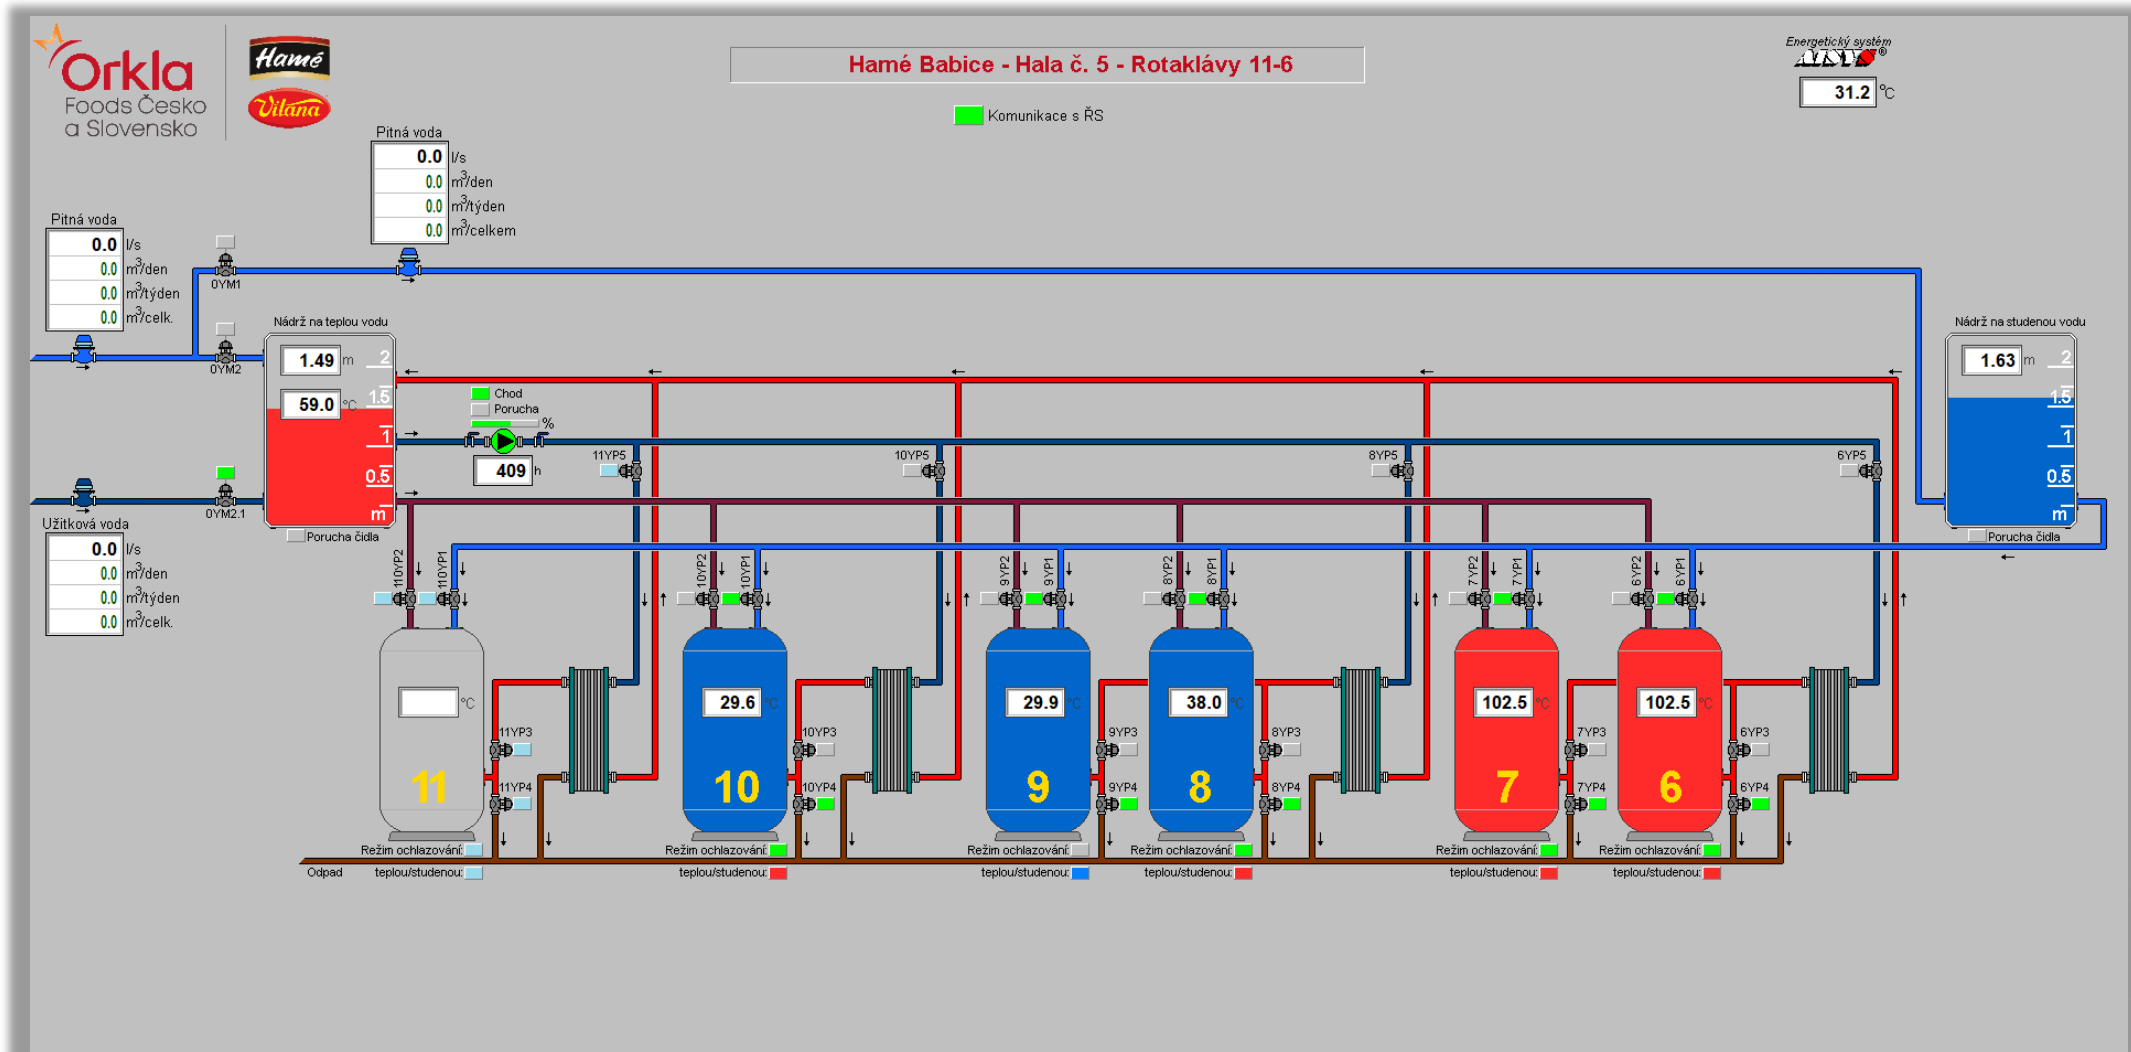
Orkla Foods Česko a Slovensko

Hamé

Vitana

Hamé Babice - Hala č. 5 - Rotaklávy 11-6

Komunikace s ŘS

Energetický systém

31.2 °C

Pitná voda
0.0 l/s
0.0 $m^3$/den
0.0 $m^3$/týden
0.0 $m^3$/celkem

Pitná voda
0.0 l/s
0.0 $m^3$/den
0.0 $m^3$/týden
0.0 $m^3$/celk.

0YM1

0YM2

0YM2.1

Užitková voda
0.0 l/s
0.0 $m^3$/den
0.0 $m^3$/týden
0.0 $m^3$/celk.

Nádrž na teplou vodu
1.49 m
59.0 °C
2
1.5
1
0.5
m
Porucha čidla

Chod
Poruchа
%
409 h

11YP5

10YP5

8YP5

6YP5

Nádrž na studenou vodu
1.63 m
2
1.5
1
0.5
m
Porucha čidla

110YP2 110YP1

10YP2 10YP1

9YP2 9YP1

8YP2 8YP1

7YP2 7YP1

6YP2 6YP1

°C
11
11YP3
11YP4
Režim ochlazování:
teplou/studenou:

29.6 °C
10
10YP3
10YP4
Režim ochlazování:
teplou/studenou:

29.9 °C
9
9YP3
9YP4
Režim ochlazování:
teplou/studenou:

38.0 °C
8
8YP3
8YP4
Režim ochlazování:
teplou/studenou:

102.5 °C
7
7YP3
7YP4
Režim ochlazování:
teplou/studenou:

102.5 °C
6
6YP3
6YP4
Režim ochlazování:
teplou/studenou:

Odpad